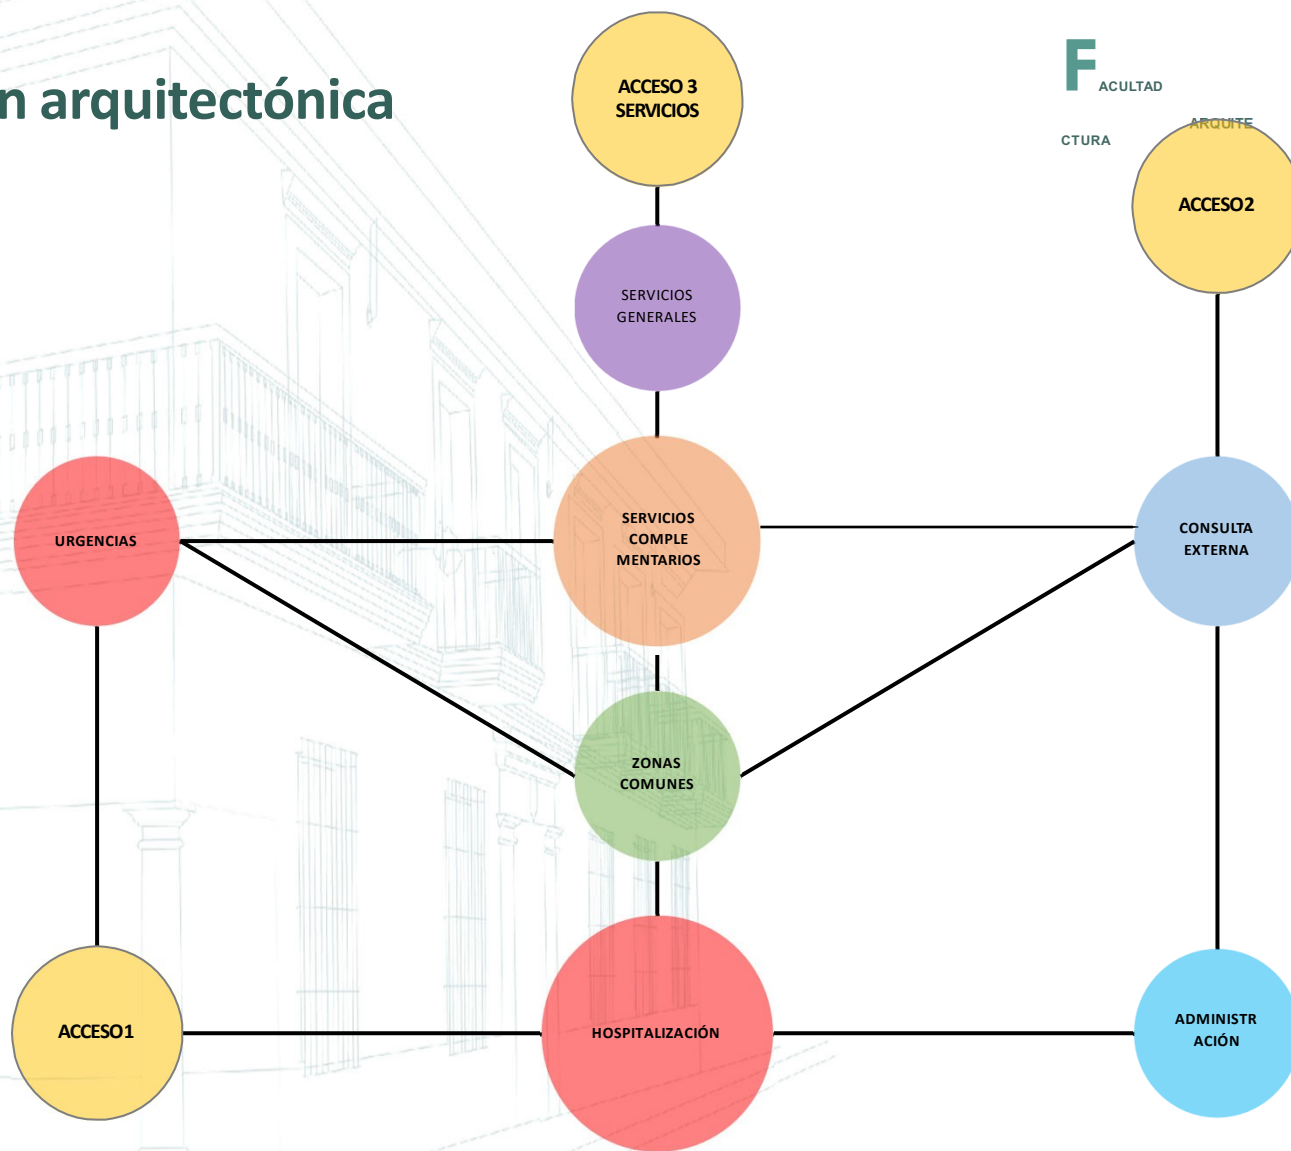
n arquitectónica

FACULTAD
ARQUITE
CTURA

ACCESO 3
SERVICIOS

SERVICIOS
GENERALES

ACCESO2

URGENCIAS

SERVICIOS
COMPLE
MENTARIOS

CONSULTA
EXTERNA

ZONAS
COMUNES

ACCESO1

HOSPITALIZACIÓN

ADMINISTR
ACIÓN